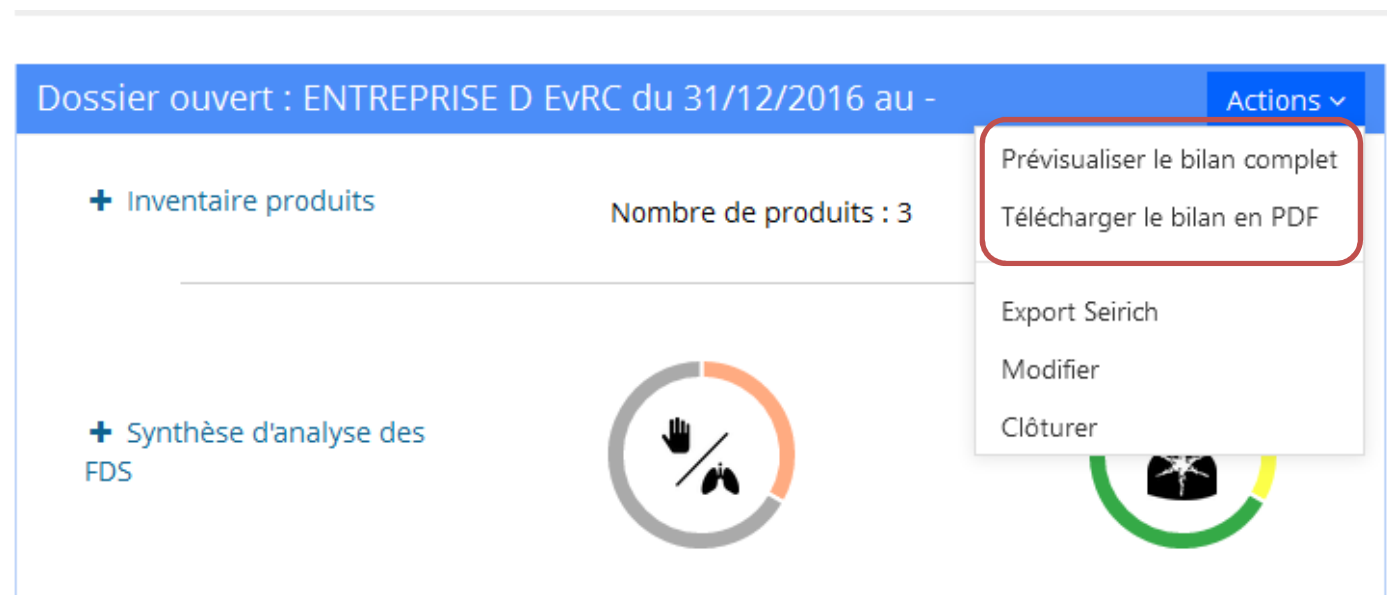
Dossier ouvert : ENTREPRISE D EvRC du 31/12/2016 au -

Actions

Prévisualiser le bilan complet

Télécharger le bilan en PDF

Export Seirich

Modifier

Clôturer

+ Inventaire produits

Nombre de produits : 3

+ Synthèse d'analyse des FDS